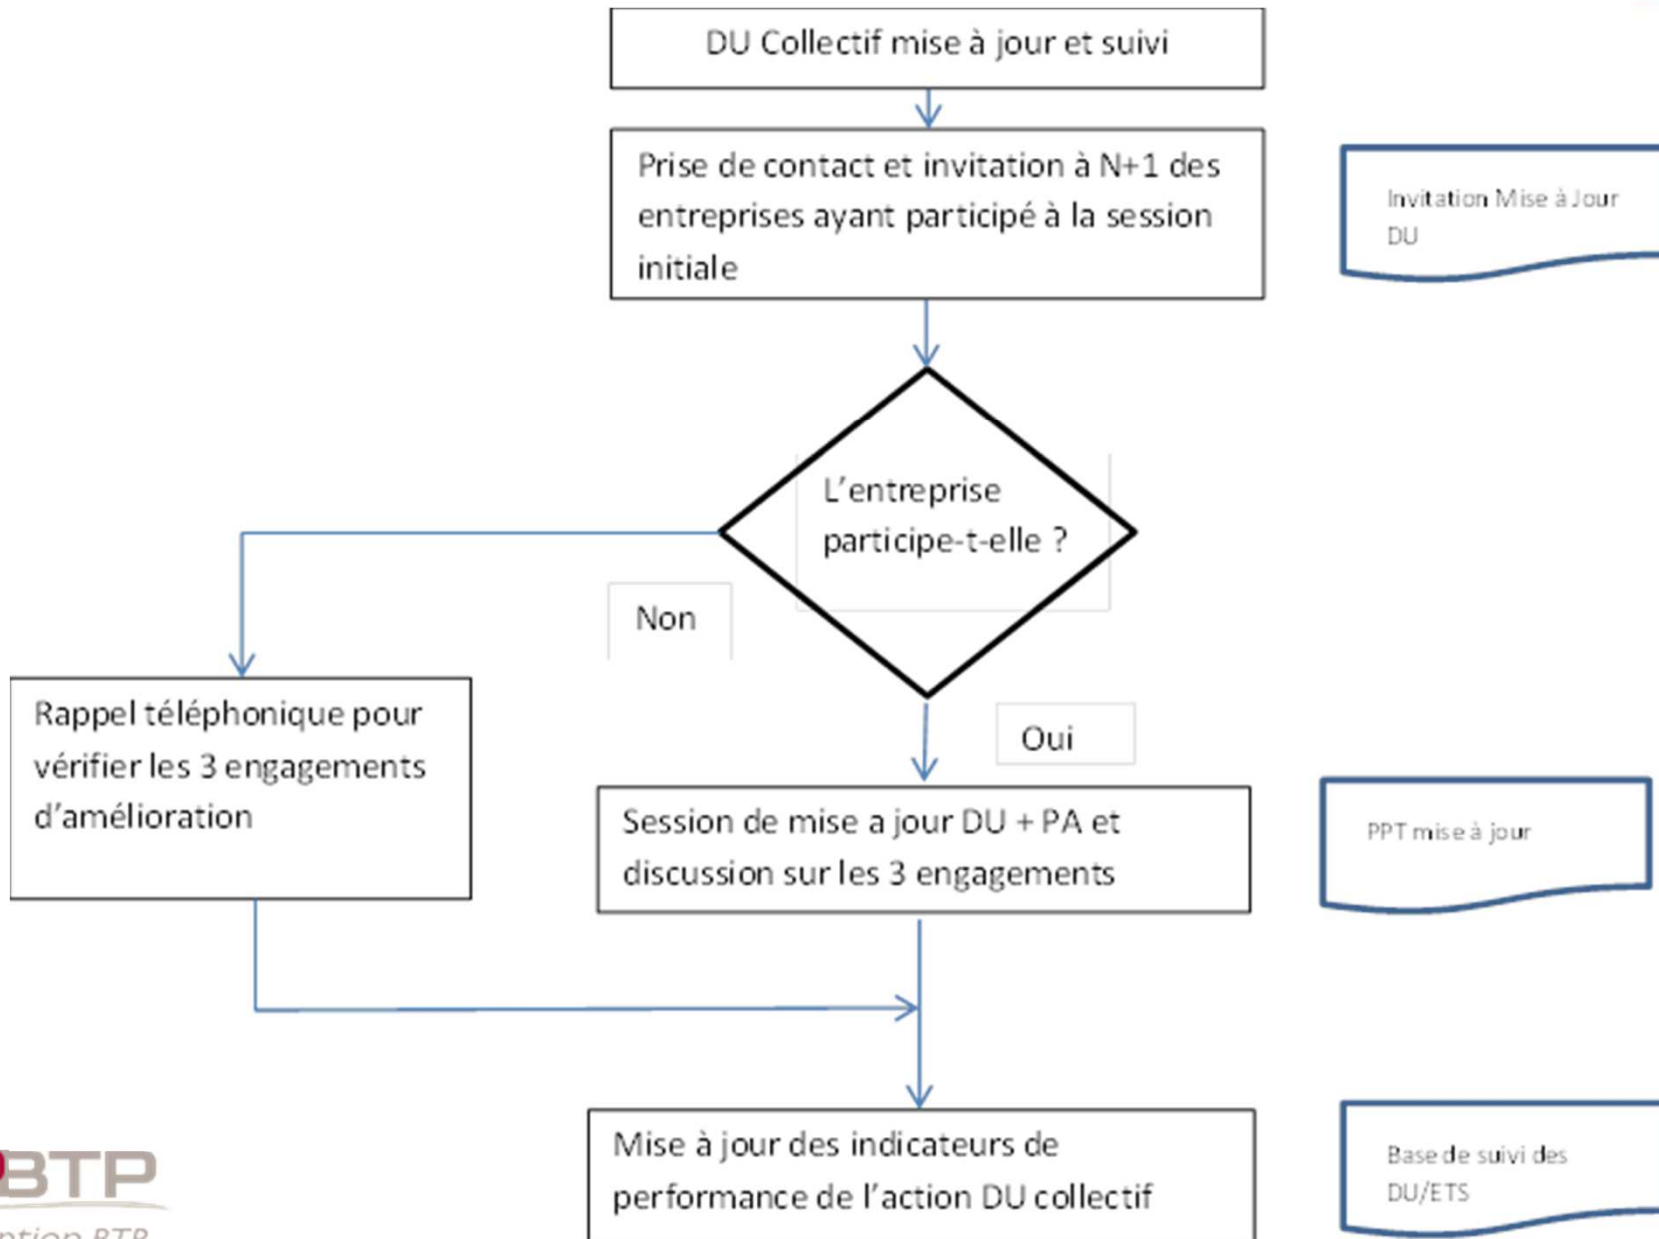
DU Collectif mise à jour et suivi

Prise de contact et invitation à N+1 des entreprises ayant participé à la session initiale

Invitation Mise à Jour DU

L'entreprise participe-t-elle ?

Non

Oui

Rappel téléphonique pour vérifier les 3 engagements d'amélioration

Session de mise a jour DU + PA et discussion sur les 3 engagements

PPT mise à jour

Mise à jour des indicateurs de performance de l'action DU collectif

Base de suivi des DU/ETS

BTP

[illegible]ntion BTP